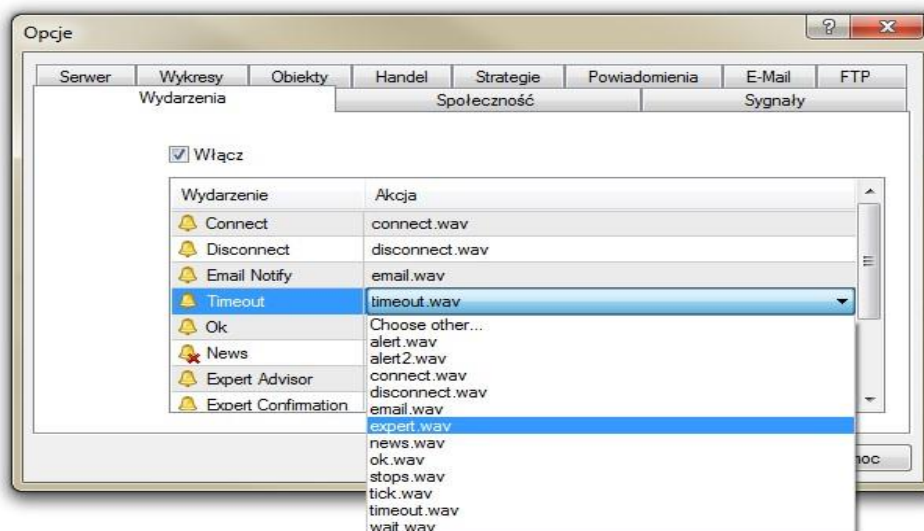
Opcje

?

x

Serwer | Wykresy | Obiekty | Handel | Strategie | Powiadomienia | E-Mail | FTP

Wydarzenia | Społeczność | Sygnały

Włącz

| Wydarzenie | Akcja |
|---|---|
| Connect | connect.wav |
| Disconnect | disconnect.wav |
| Email Notify | email.wav |
| Timeout | timeout.wav |
| Ok | |
| News | |
| Expert Advisor | |
| Expert Confirmation | |

Choose other...
alert.wav
alert2.wav
connect.wav
disconnect.wav
email.wav
expert.wav
news.wav
ok.wav
stops.wav
tick.wav
timeout.wav
wait.wav

moc